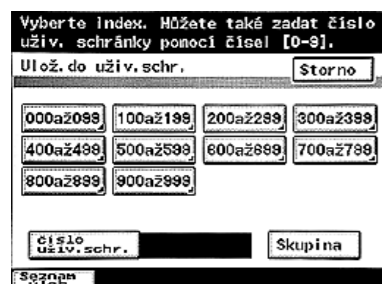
Vyberte index. Můžete také zadat číslo uživ. schránky pomocí čísel [0-9].

Ulož.do uživ.schr.

Storno

000až099

100až199

200až299

300až399

400až499

500až599

600až699

700až799

800až899

900až999

Číslo uživ.schr.

Skupina

Seznam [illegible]